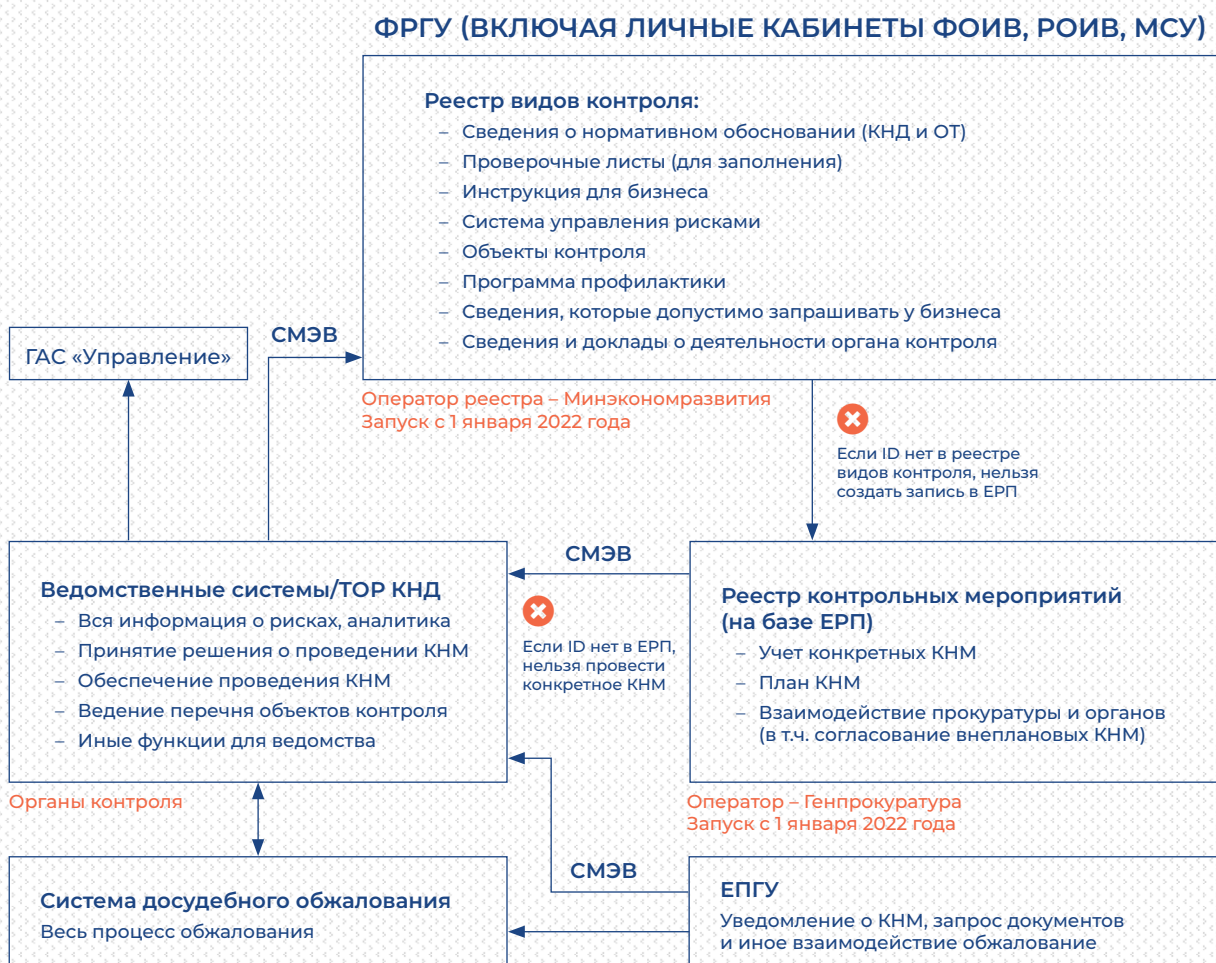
ФРГУ (ВКЛЮЧАЯ ЛИЧНЫЕ КАБИНЕТЫ ФОИВ, РОИВ, МСУ)

Реестр видов контроля:
– Сведения о нормативном обосновании (КНД и ОТ)
– Проверочные листы (для заполнения)
– Инструкция для бизнеса
– Система управления рисками
– Объекты контроля
– Программа профилактики
– Сведения, которые допустимо запрашивать у бизнеса
– Сведения и доклады о деятельности органа контроля

Оператор реестра – Минэкономразвития
Запуск с 1 января 2022 года

ГАС «Управление»

СМЭВ

Если ID нет в реестре видов контроля, нельзя создать запись в ЕРП

СМЭВ

Ведомственные системы/ТОР КНД
– Вся информация о рисках, аналитика
– Принятие решения о проведении КНМ
– Обеспечение проведения КНМ
– Ведение перечня объектов контроля
– Иные функции для ведомства

Органы контроля

Если ID нет в ЕРП, нельзя провести конкретное КНМ

Реестр контрольных мероприятий (на базе ЕРП)
– Учет конкретных КНМ
– План КНМ
– Взаимодействие прокуратуры и органов (в т.ч. согласование внеплановых КНМ)

Оператор – Генпрокуратура
Запуск с 1 января 2022 года

СМЭВ

Система досудебного обжалования
Весь процесс обжалования

ЕПГУ
Уведомление о КНМ, запрос документов и иное взаимодействие обжалование